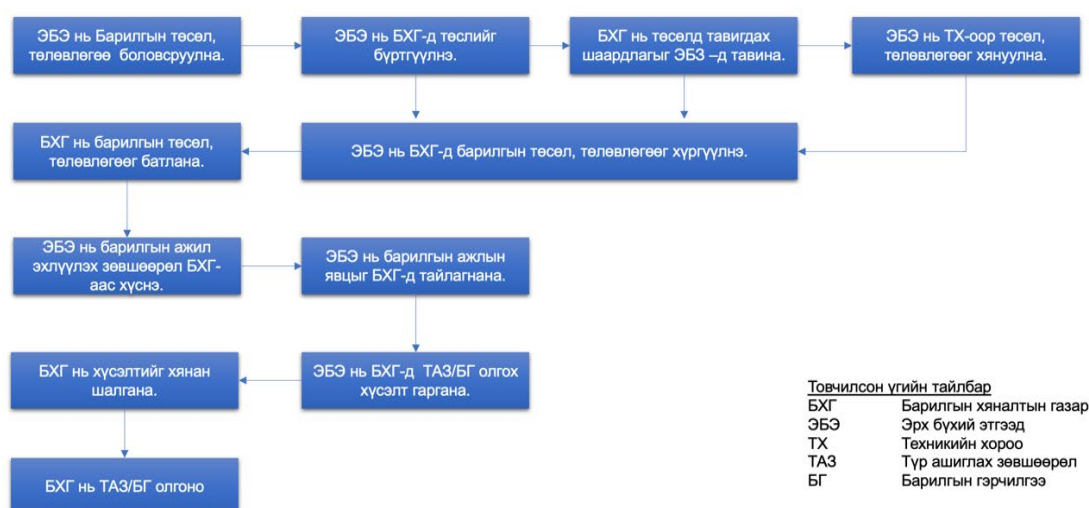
ЭБЭ нь Барилгын төсөл, төлөвлөгөө боловсруулна.

ЭБЭ нь БХГ-д төслийг бүртгүүлнэ.

БХГ нь төсөлд тавигдах шаардлагыг ЭБЗ –д тавина.

ЭБЭ нь ТХ-оор төсөл, төлөвлөгөөг хянуулна.

БХГ нь барилгын төсөл, төлөвлөгөөг батлана.

ЭБЭ нь БХГ-д барилгын төсөл, төлөвлөгөөг хүргүүлнэ.

ЭБЭ нь барилгын ажил эхлүүлэх зөвшөөрөл БХГ-аас хүснэ.

ЭБЭ нь барилгын ажлын явцыг БХГ-д тайлагнана.

БХГ нь хүсэлтийг хянан шалгана.

ЭБЭ нь БХГ-д ТАЗ/БГ олгох хүсэлт гаргана.

БХГ нь ТАЗ/БГ олгоно

Товчилсон үгийн тайлбар

| | |
|---|---|
| БХГ | Барилгын хяналтын газар |
| ЭБЭ | Эрх бүхий этгээд |
| ТХ | Техникийн хороо |
| ТАЗ | Түр ашиглах зөвшөөрөл |
| БГ | Барилгын гэрчилгээ |